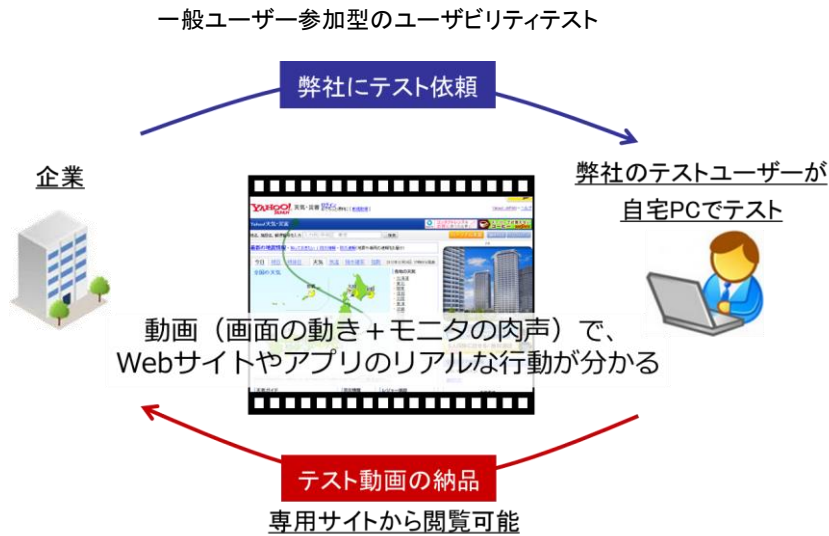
一般ユーザー参加型のユーザビリティテスト

弊社にテスト依頼

企業

弊社のテストユーザーが自宅PCでテスト

YAHOO!

動画（画面の動き＋モニタの肉声）で、Webサイトやアプリのリアルな行動が分かる

テスト動画の納品

専用サイトから閲覧可能